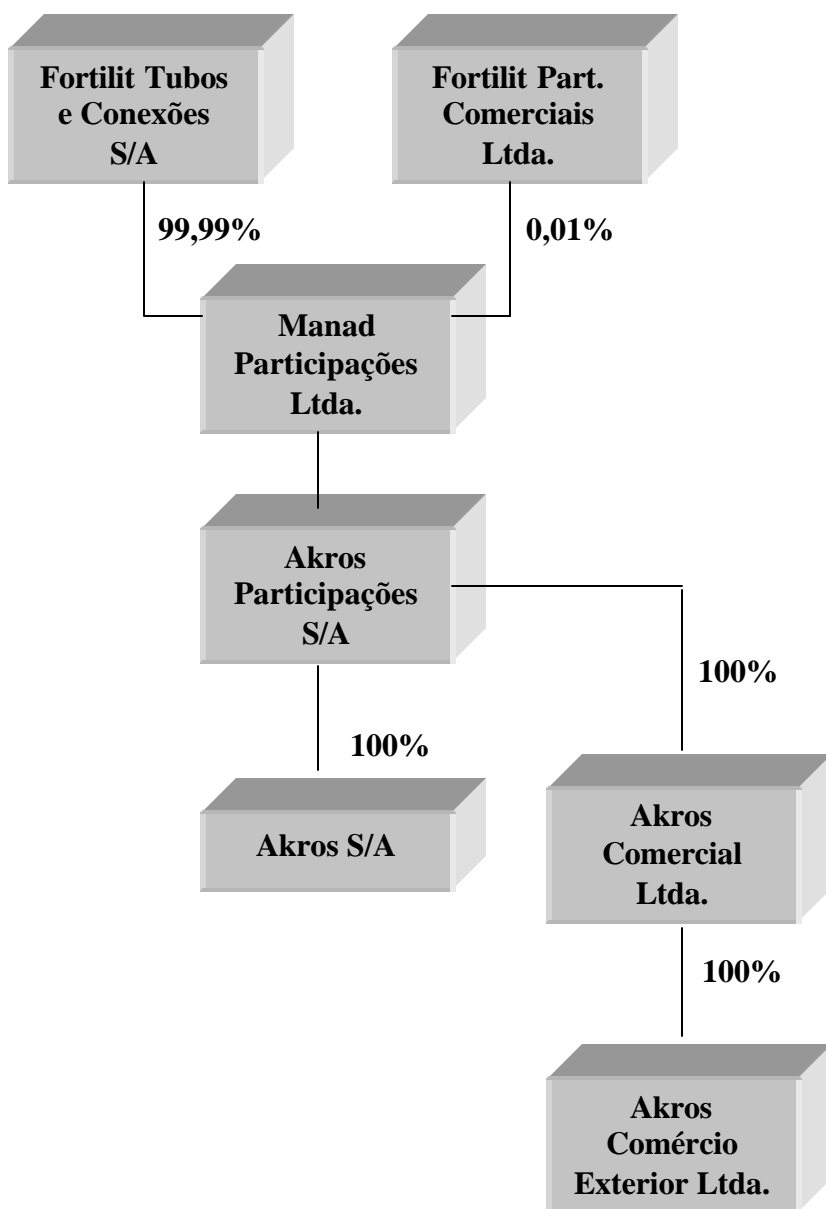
Fortilit Tubos e Conexões S/A

Fortilit Part. Comerciais Ltda.

99,99%

0,01%

Manad Participações Ltda.

Akros Participações S/A

100%

100%

Akros S/A

Akros Comercial Ltda.

100%

Akros Comércio Exterior Ltda.